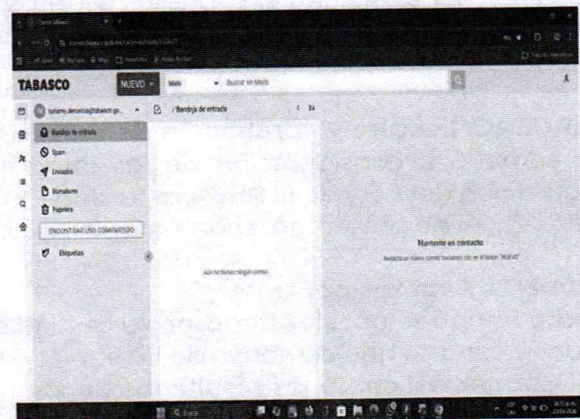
TABASCO NUEVO Mails Buscar en Mails

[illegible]@tabasco.go...

/ Bandeja de entrada

Bandeja de entrada
Spam
Enviados
Borradores
Papelera
ENCONTRAR USO COMPARTIDO
Etiquetas

Aún no tienes ningún correo

Mantente en contacto
Redacta un nuevo correo haciendo clic en el botón "NUEVO"